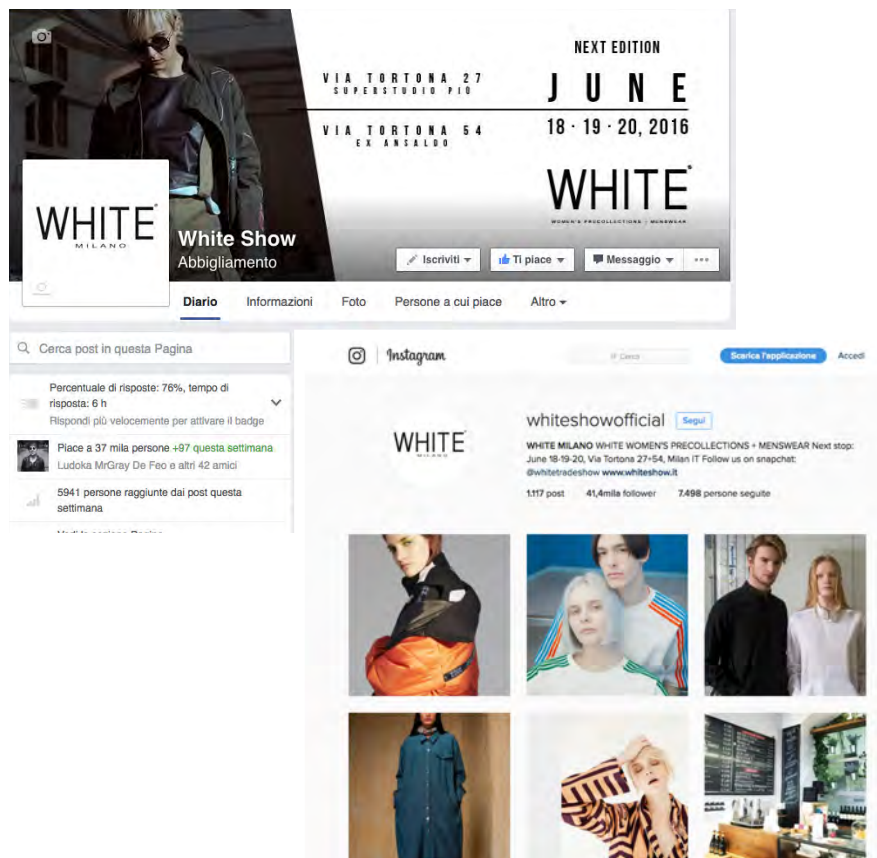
VIA TORTONA 27
SUPERSTUDIO PIÙ

VIA TORTONA 54
EX ANSALDO

NEXT EDITION
JUNE
18 · 19 · 20, 2016

WHITE
WOMEN'S PRECOLLECTIONS | MENSWEAR

WHITE
MILANO

White Show
Abbigliamento

Iscriviti
Ti piace
Messaggio
...

Diario
Informazioni
Foto
Persone a cui piace
Altro

Cerca post in questa Pagina

Percentuale di risposte: 76%, tempo di risposta: 6 h
Rispondi più velocemente per attivare il badge

Piace a 37 mila persone +97 questa settimana
Ludoka MrGray De Feo e altri 42 amici

5941 persone raggiunte dai post questa settimana

Instagram
Cerca
Scarica l'applicazione
Accedi

WHITE
MILANO

whiteshowofficial
Segui

WHITE MILANO WHITE WOMEN'S PRECOLLECTIONS + MENSWEAR Next stop: June 18-19-20, Via Tortona 27+54, Milan IT Follow us on snapchat: @whitetradeshow www.whiteshow.it

1.117 post
41,4mila follower
7.498 persone seguite